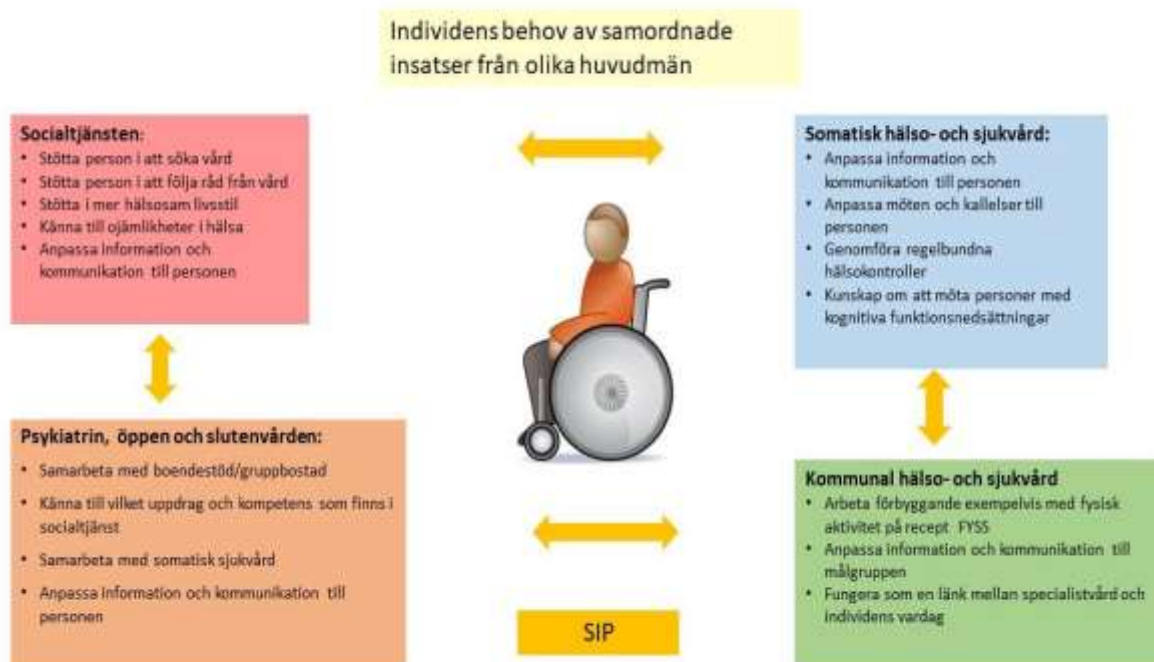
Individens behov av samordnade insatser från olika huvudmän

Socialtjänsten:
• Stötta person i att söka vård
• Stötta person i att följa råd från vård
• Stötta i mer hälsosam livsstil
• Känna till ojämlikheter i hälsa
• Anpassa information och kommunikation till personen

Psykiatrin, öppen och slutenvården:
• Samarbeta med boendestöd/gruppbostad
• Känna till vilket uppdrag och kompetens som finns i socialtjänst
• Samarbeta med somatisk sjukvård
• Anpassa information och kommunikation till personen

Somatisk hälso- och sjukvård:
• Anpassa information och kommunikation till personen
• Anpassa möten och kallelser till personen
• Genomföra regelbundna hälsokontroller
• Kunskap om att möta personer med kognitiva funktionsnedsättningar

Kommunal hälso- och sjukvård
• Arbeta förbyggande exempelvis med fysisk aktivitet på recept FYSS
• Anpassa information och kommunikation till målgruppen
• Fungera som en länk mellan specialistvård och individens vardag

SIP